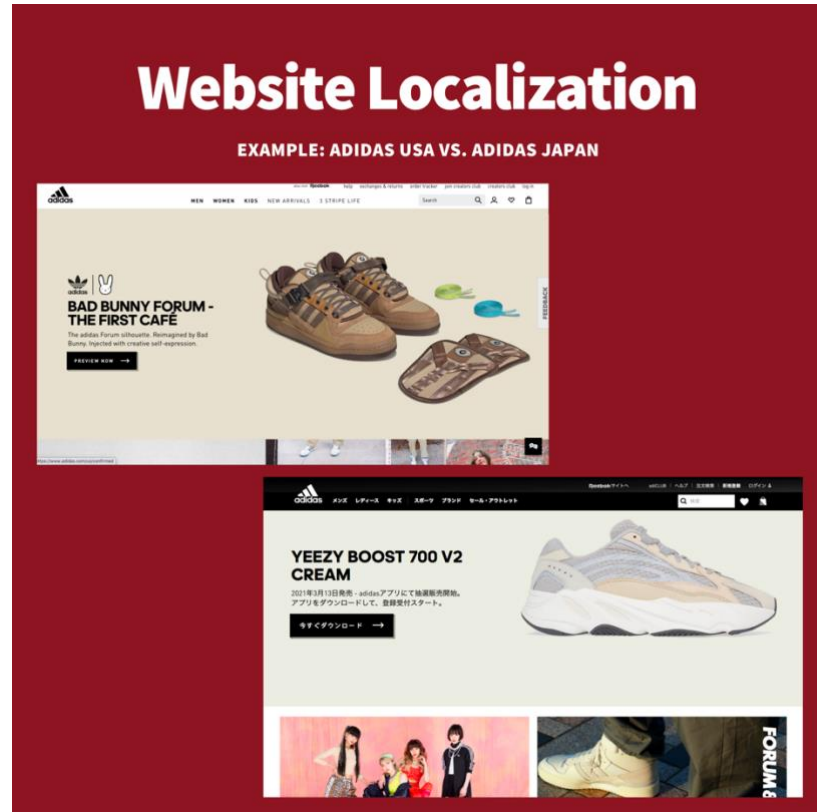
Website Localization

EXAMPLE: ADIDAS USA VS. ADIDAS JAPAN

adidas

also visit Reebok help exchanges & returns order tracker join creators club creators club log in

MEN WOMEN KIDS NEW ARRIVALS 3 STRIPE LIFE

Search

adidas

BAD BUNNY FORUM - THE FIRST CAFÉ

The adidas Forum silhouette. Reimagined by Bad Bunny. Injected with creative self-expression.

PREVIEW NOW

FEEDBACK

adidas

メンズ レディース キッズ スポーツ ブランド セール・アウトレット

Reebokサイトへ

YEEZY BOOST 700 V2 CREAM

2021年3月13日発売 - adidasアプリにて抽選販売開始。アプリをダウンロードして、登録受付スタート。

今すぐダウンロード

FORUM